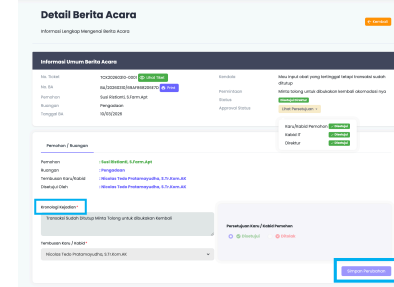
Detail Berita Acara

Kembali

Informasi Lengkap Mengenai Berita Acara

Informasi Umum Berita Acara

No. Ticket
TCK20250310-0001
Lihat Ticket

No. BA
BA/2025/03/10/BA/KE/2025/10
Print

Pemohon
Susi Ridiani, S.Farm.Apt

Ruangan
Pengadaan

Tanggal BA
10/03/2025

Kendala
Mau input obat yang ketinggal tetapi transaksi sudah ditutup.

Permintaan
Minta tolong untuk dibukakan kembali akomodasi nya

Status
Menunggu Persetujuan

Approval Status
Lihat Persetujuan

Karu/Kabid Pemohon
Menunggu

Kabid IT
Menunggu

Direktur
Menunggu

Pemohon / Ruangan

Pemohon
: Susi Ridiani, S.Farm.Apt

Ruangan
: Pengadaan

Tembusan Karu/Kabid
: Nicolas Teda Pratamayudha, S.Tr.Kom.AK

Disetujui Oleh
: Nicolas Teda Pratamayudha, S.Tr.Kom.AK

Kronologi Kejadian *
Transaksi Sudah Ditutup Minta Tolong untuk Dibukakan Kembali

Tembusan Karu / Kabid *
Nicolas Teda Pratamayudha, S.Tr.Kom.AK

Persetujuan Karu / Kabid Pemohon
Disetujui
Ditolak

Simpan Perubahan